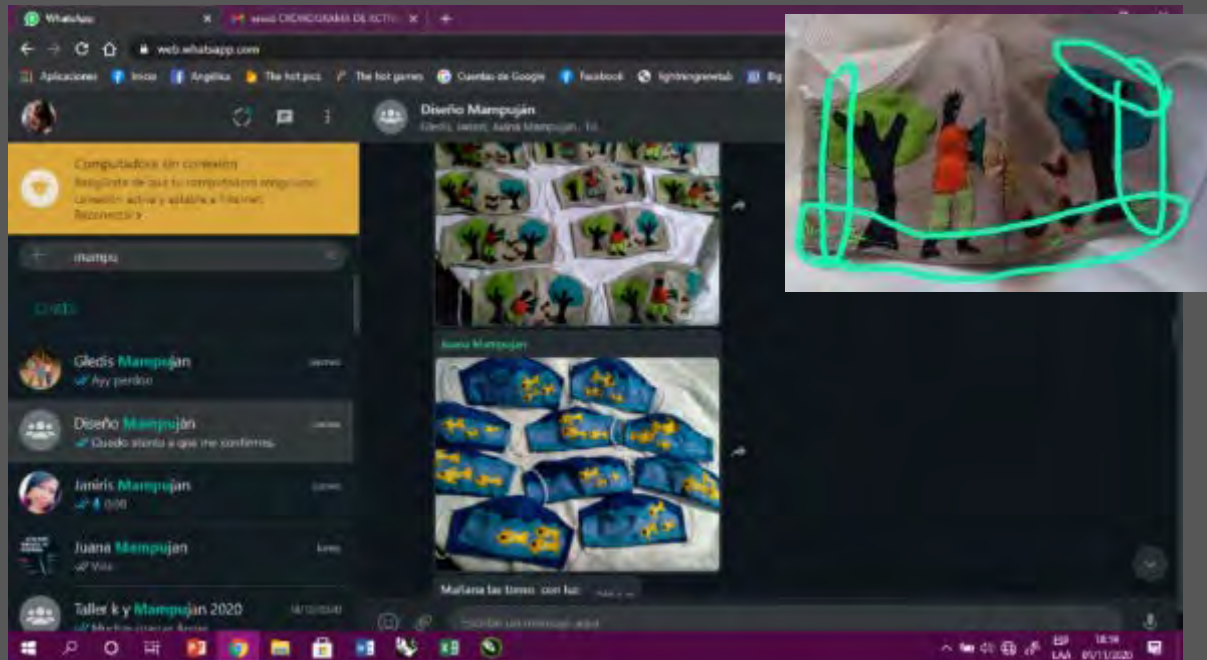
WhatsApp
CRONOGRAMA DE ACTIV
web.whatsapp.com
Aplicaciones Inicio Angélica The hot pics The hot games Cuentas de Google Facebook lightningnewtab Bi

Computadora sin conexión
Asegúrate de que tu computadora tenga una conexión activa y estable a Internet.
Reconectar >

mampu

CHATS

Gledis Mampujan
Ayy perdón

Diseño Mampuján
Quedo atento a que me confirmes.

Janiris Mampujan
0:00

Juana Mampujan
Visto

Taller k y Mampujan 2020
Muchas gracias Ángel

Diseño Mampuján
Gledis, Janiris, Juana Mampujan, Tú

Juana Mampujan

Mañana las tienes con luz

Escribe un mensaje aquí

ESP LAA 18:58 05/11/2020